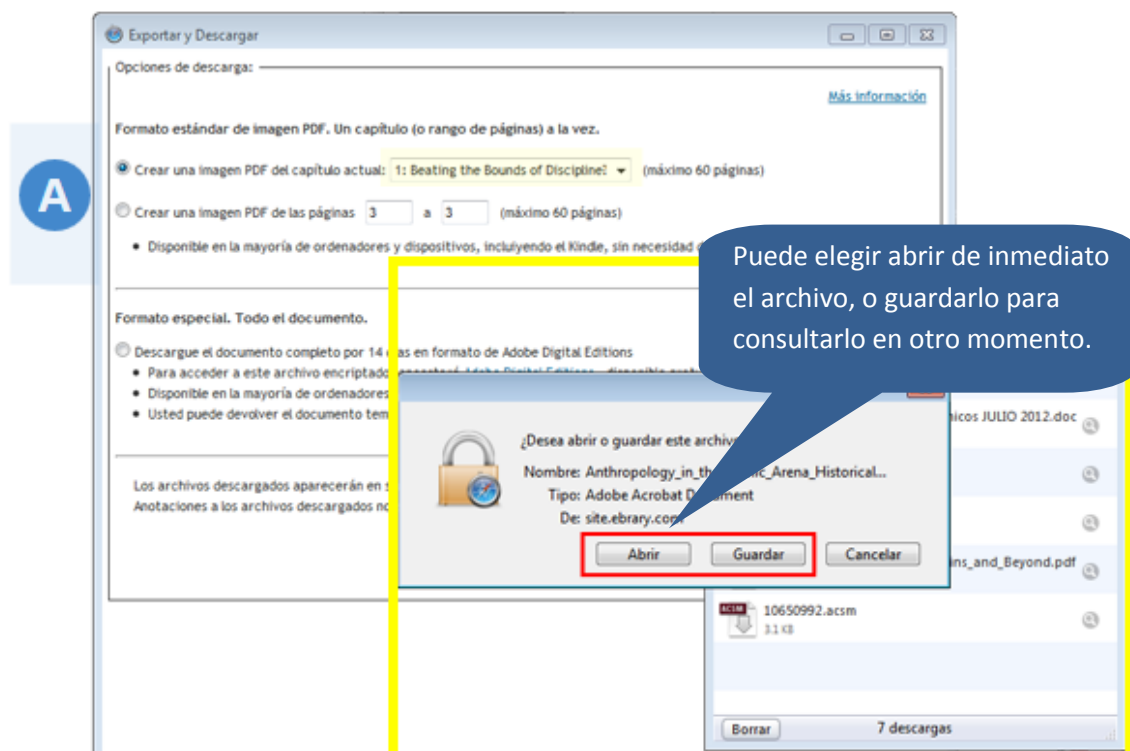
A

Exportar y Descargar

Opciones de descarga:

Más información

Formato estándar de imagen PDF. Un capítulo (o rango de páginas) a la vez.

Crear una imagen PDF del capítulo actual: 1: Beating the Bounds of Discipline (máximo 60 páginas)

Crear una imagen PDF de las páginas 3 a 3 (máximo 60 páginas)

• Disponible en la mayoría de ordenadores y dispositivos, incluyendo el Kindle, sin necesidad d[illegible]

Formato especial. Todo el documento.

Descargue el documento completo por 14 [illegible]as en formato de Adobe Digital Editions

• Para acceder a este archivo encriptado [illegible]

• Disponible en la mayoría de ordenadores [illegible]

• Usted puede devolver el documento tem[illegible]

Los archivos descargados aparecerán en s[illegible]
Anotaciones a los archivos descargados no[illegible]

Puede elegir abrir de inmediato el archivo, o guardarlo para consultarlo en otro momento.

¿Desea abrir o guardar este archivo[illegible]

Nombre: Anthropology_in_th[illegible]ic_Arena_Historical...
Tipo: Adobe Acrobat D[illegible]ment
De: site.ebrary.com

Abrir
Guardar
Cancelar

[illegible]icos JULIO 2012.doc

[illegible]ns_and_Beyond.pdf

10650992.acsm
3.1 KB

Borrar
7 descargas